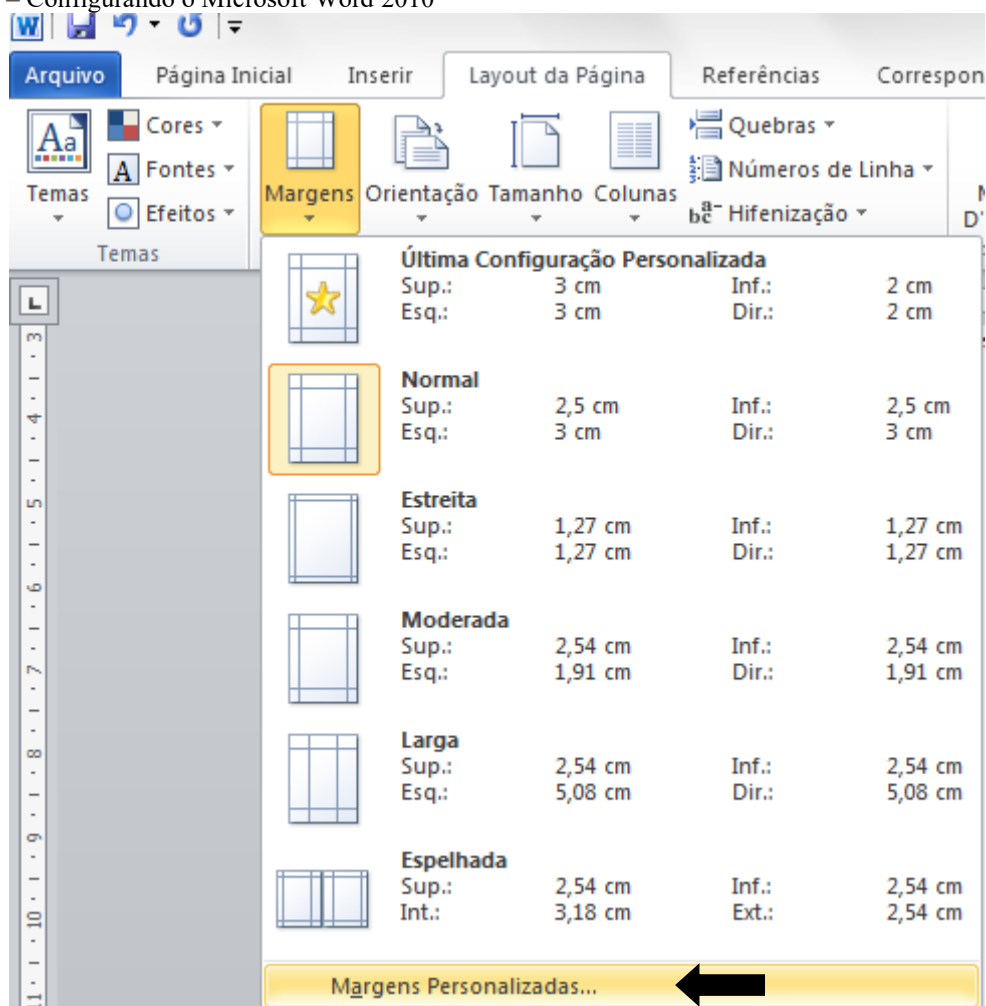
– Configurando o Microsoft Word 2010

Arquivo | Página Inicial | Inserir | Layout da Página | Referências | Correspon

Cores
Fontes
Efeitos
Temas
Temas

Margens | Orientação | Tamanho | Colunas

Quebras
Números de Linha
Hifenização

Última Configuração Personalizada
Sup.: 3 cm Inf.: 2 cm
Esq.: 3 cm Dir.: 2 cm

Normal
Sup.: 2,5 cm Inf.: 2,5 cm
Esq.: 3 cm Dir.: 3 cm

Estreita
Sup.: 1,27 cm Inf.: 1,27 cm
Esq.: 1,27 cm Dir.: 1,27 cm

Moderada
Sup.: 2,54 cm Inf.: 2,54 cm
Esq.: 1,91 cm Dir.: 1,91 cm

Larga
Sup.: 2,54 cm Inf.: 2,54 cm
Esq.: 5,08 cm Dir.: 5,08 cm

Espelhada
Sup.: 2,54 cm Inf.: 2,54 cm
Int.: 3,18 cm Ext.: 2,54 cm

Margens Personalizadas...

3 · 4 · 5 · 6 · 7 · 8 · 9 · 10 · 11